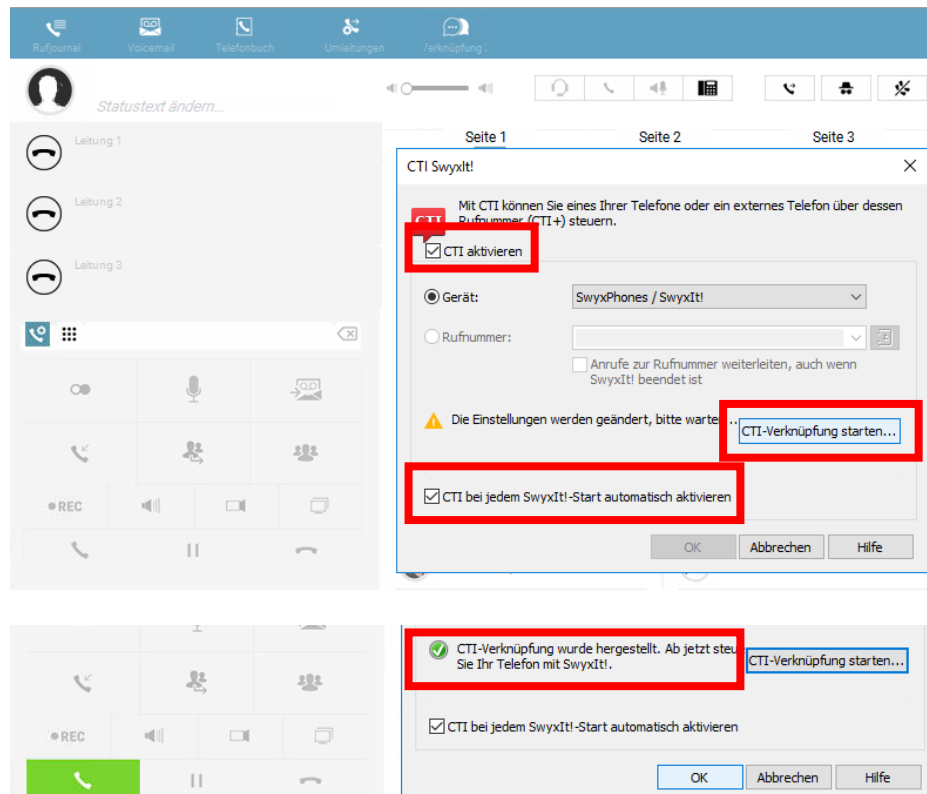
Rufjournal Voicemail Telefonbuch Umleitungen Verknüpfung

Statustext ändern...

Leitung 1

Leitung 2

Leitung 3

Seite 1 Seite 2 Seite 3

CTI SwyxIt!

Mit CTI können Sie eines Ihrer Telefone oder ein externes Telefon über dessen Rufnummer (CTI+) steuern.

CTI

CTI aktivieren

Gerät: SwyxPhones / SwyxIt!

Rufnummer:

Anrufe zur Rufnummer weiterleiten, auch wenn SwyxIt! beendet ist

Die Einstellungen werden geändert, bitte warte...

CTI-Verknüpfung starten...

CTI bei jedem SwyxIt!-Start automatisch aktivieren

OK Abbrechen Hilfe

●REC

●REC

CTI-Verknüpfung wurde hergestellt. Ab jetzt steu Sie Ihr Telefon mit SwyxIt!.

CTI-Verknüpfung starten...

CTI bei jedem SwyxIt!-Start automatisch aktivieren

OK Abbrechen Hilfe